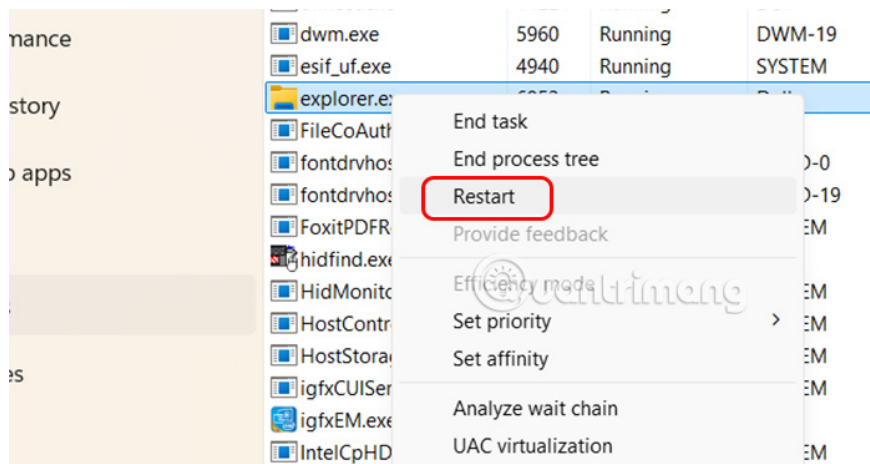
mance
story
o apps
es

| | | | |
|---|---|---|---|
| dwm.exe | 5960 | Running | DWM-19 |
| esif_uf.exe | 4940 | Running | SYSTEM |
| explorer.ex | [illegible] | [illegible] | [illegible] |
| FileCoAuth | | | |
| fontdrvhos | | | D-0 |
| fontdrvhos | | | D-19 |
| FoxitPDFR | | | EM |
| hidfind.exe | | | |
| HidMonito | | | EM |
| HostContr | | | EM |
| HostStorag | | | EM |
| igfxCUISer | | | EM |
| igfxEM.exe | | | EM |
| IntelCpHD | | | EM |

End task
End process tree
Restart
Provide feedback
Efficiency mode
Set priority
Set affinity
Analyze wait chain
UAC virtualization

Quantrimang